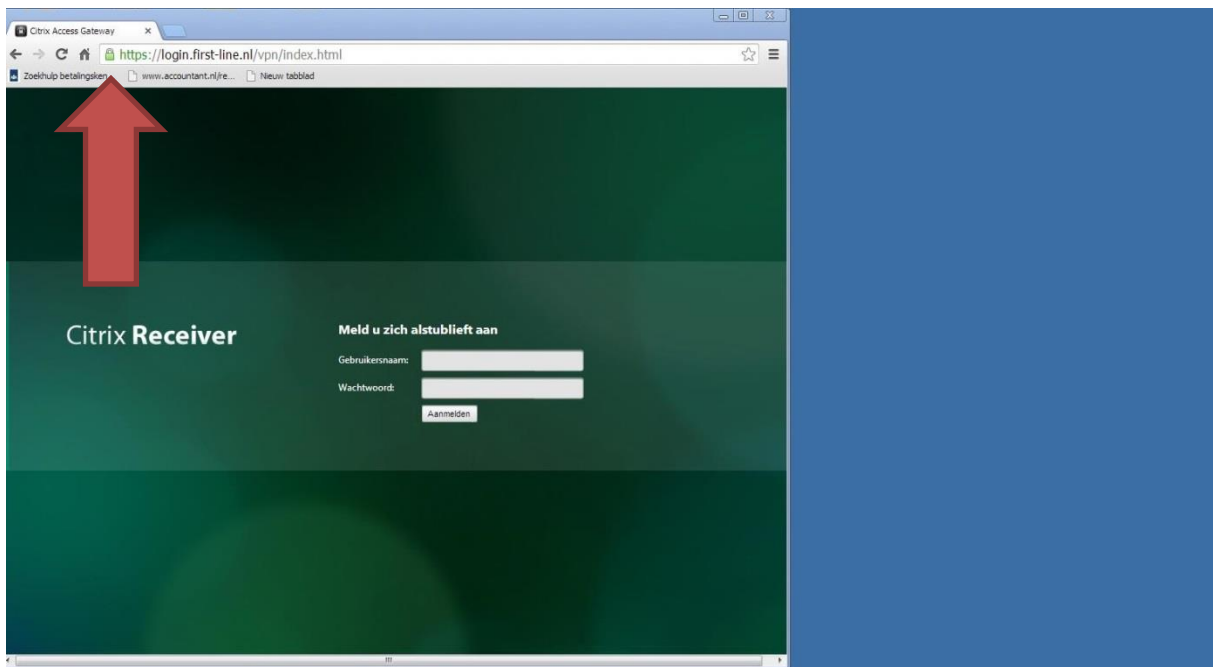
Citrix Access Gateway ×

https://login.first-line.nl/vpn/index.html

Zoekhulp betalingsken... www.accountant.nl/re... Nieuw tabblad

Citrix Receiver

Meld u zich alstublieft aan

Gebruikersnaam:

Wachtwoord:

Aanmelden